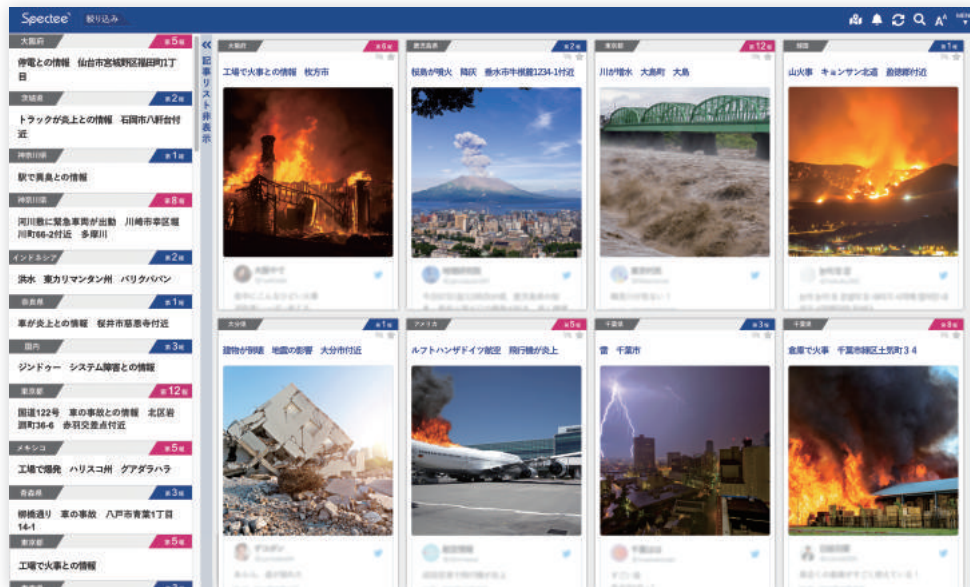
Spectee 絞り込み

大阪府 第5報
停電との情報 仙台市宮城野区福田町1丁目

茨城県 第2報
トラックが炎上との情報 石岡市八軒台付近

神奈川県 第1報
駅で異臭との情報

神奈川県 第8報
河川敷に緊急車両が出動 川崎市幸区堀川町66-2付近 多摩川

インドネシア 第2報
洪水 東カリマンタン州 バリクパパン

奈良県 第1報
車が炎上との情報 桜井市慈恩寺付近

国内 第3報
ジンドゥー システム障害との情報

東京都 第12報
国道122号 車の事故との情報 北区岩淵町36-6 赤羽交差点付近

メキシコ 第5報
工場で爆発 ハリスコ州 グアダラハラ

青森県 第3報
柳橋通り 車の事故 八戸市青葉1丁目14-1

東京都 第5報
工場で火事との情報

記事リスト非表示

大阪府 第8報
工場で火事との情報 枚方市

鹿児島県 第2報
桜島が噴火 降灰 垂水市牛根麓1234-1付近

東京都 第12報
川が増水 大島町 大島

福岡 第1報
山火事 キョンサン北道 慶州付近

大分県 第1報
建物が倒壊 地震の影響 大分市付近

アメリカ 第5報
ルフトハンザドイツ航空 飛行機が炎上

千葉県 第3報
雷 千葉市

千葉県 第5報
倉庫で火事 千葉市緑区土気町３４